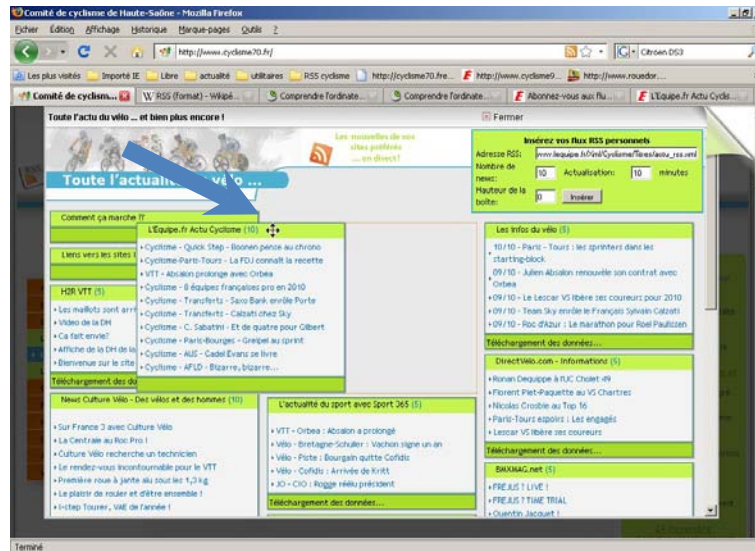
Comité de cyclisme de Haute-Saône - Mozilla Firefox

Fichier Édition Affichage Historique Marque-pages Outils ?

http://www.cyclisme70.fr/

Citroen DS3

Les plus visités Importé IE Libre actualité utilitaires RSS cyclisme http://cyclisme70.fre... http://www.cyclisme9... http://www.rouedor...

Comité de cyclism... W RSS (format) - Wikipé... Comprendre l'ordinate... Comprendre l'ordinate... Abonnez-vous aux flu... L'Equipe.fr Actu Cycl...

Toute l'actu du vélo ... et bien plus encore !

Fermer

Les nouvelles de vos sites préférés ... en direct!

Toute l'actualité du vélo ...

Insérez vos flux RSS personnels

Adresse RSS: www.lequipe.fr/Xml/Cyclisme/Titres/actu_rss.xml

Nombre de news: 10 Actualisation: 10 minutes

Hauteur de la boîte: 0 Insérer

Comment ça marche ?

Liens vers les sites

H2R VTT (5)

• Les maillots sont arr
• Vidéo de la DH
• Ca fait envie?
• Affiche de la DH de la
• Bienvenue sur le site

Téléchargement des d

L'Equipe.fr Actu Cyclisme (10)

• Cyclisme - Quick Step - Boonen pense au chrono
• Cyclisme-Paris-Tours - La FDJ connaît la recette
• VTT - Absalon prolonge avec Orbea
• Cyclisme - 8 équipes françaises pro en 2010
• Cyclisme - Transferts - Saxo Bank enrôle Porte
• Cyclisme - Transferts - Calzati chez Sky
• Cyclisme - C. Sabatini - Et de quatre pour Gilbert
• Cyclisme - Paris-Bourges - Greipel au sprint
• Cyclisme - AUS - Cadel Evans se livre
• Cyclisme - AFLD - Bizarre, bizarre...

Les infos du vélo (5)

• 10/10 - Paris - Tours : les sprinters dans les starting-block
• 09/10 - Julien Absalon renouvelle son contrat avec Orbea
• 09/10 - Le Lescar VS libère ses coureurs pour 2010
• 09/10 - Team Sky enrôle le Français Sylvain Calzati
• 09/10 - Roc d'Azur : Le marathon pour Roel Paulissen

Téléchargement des données...

DirectVelo.com - Informations (5)

• Ronan Dequippe à l'UC Cholet 49
• Florent Piet-Paquette au VS Chartres
• Nicolas Crosbie au Top 16
• Paris-Tours espoirs : Les engagés
• Lescar VS libère ses coureurs

Téléchargement des données...

News Culture Vélo - Des vélos et des hommes (10)

• Sur France 3 avec Culture Vélo
• La Centrale au Roc Pro !
• Culture Vélo recherche un technicien
• Le rendez-vous incontournable pour le VTT
• Première roue à jante alu sous les 1,3 kg
• Le plaisir de rouler et d'être ensemble !
• I-step Tourer, VAE de l'année !

L'actualité du sport avec Sport 365 (5)

• VTT - Orbea : Absalon a prolongé
• Vélo - Bretagne-Schuller : Vachon signe un an
• Vélo - Piste : Bourgain quitte Cofidis
• Vélo - Cofidis : Arrivée de Kritt
• JO - CIO : Rogge réélu président

Téléchargement des données...

BIKEMAG.net (5)

• PREJUS ? LIVE !
• PREJUS ? TIME TRIAL
• Quentin Jacquet !

Terminé